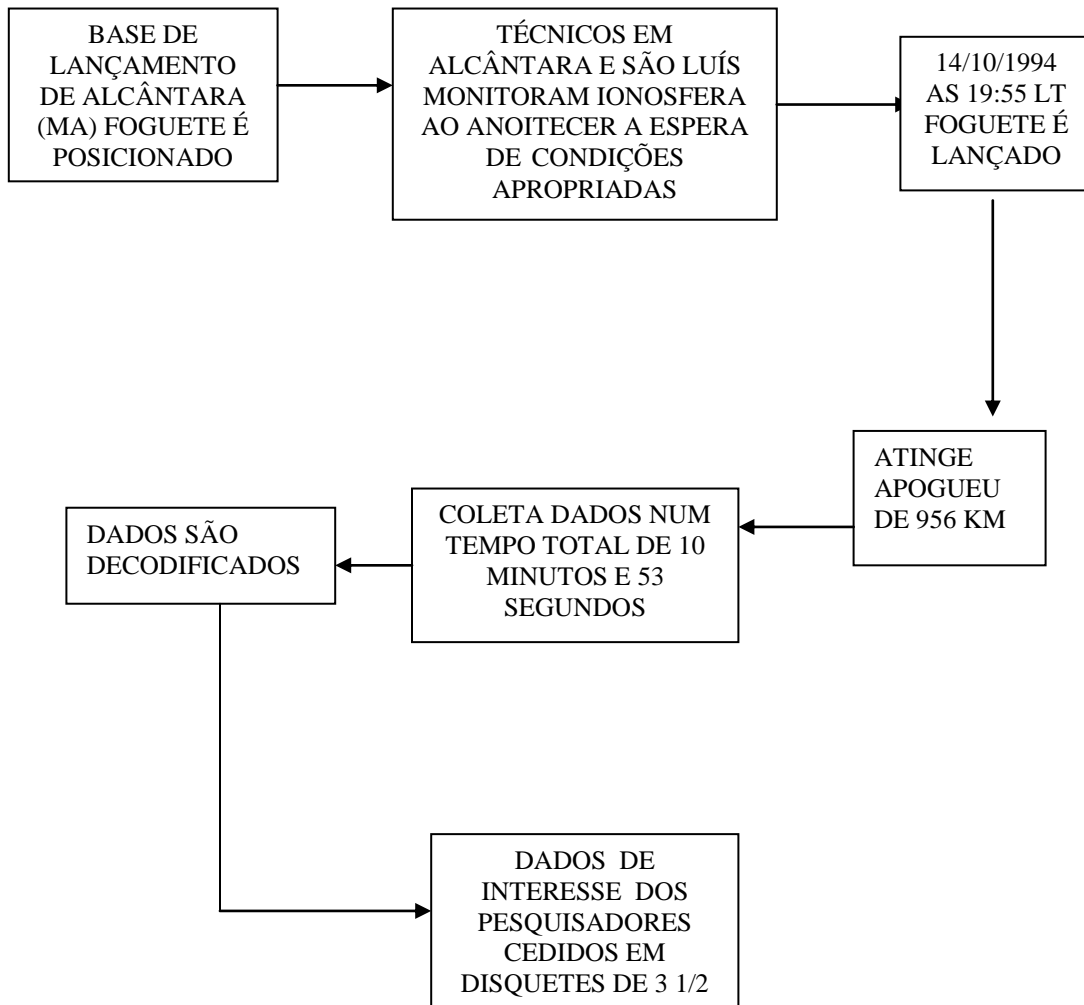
BASE DE LANÇAMENTO DE ALCÂNTARA (MA) FOGUETE É POSICIONADO

TÉCNICOS EM ALCÂNTARA E SÃO LUÍS MONITORAM IONOSFERA AO ANOITECER A ESPERA DE CONDIÇÕES APROPRIADAS

14/10/1994 AS 19:55 LT FOGUETE É LANÇADO

ATINGE APOGUEU DE 956 KM

COLETA DADOS NUM TEMPO TOTAL DE 10 MINUTOS E 53 SEGUNDOS

DADOS SÃO DECODIFICADOS

DADOS DE INTERESSE DOS PESQUISADORES CEDIDOS EM DISQUETES DE 3 1/2